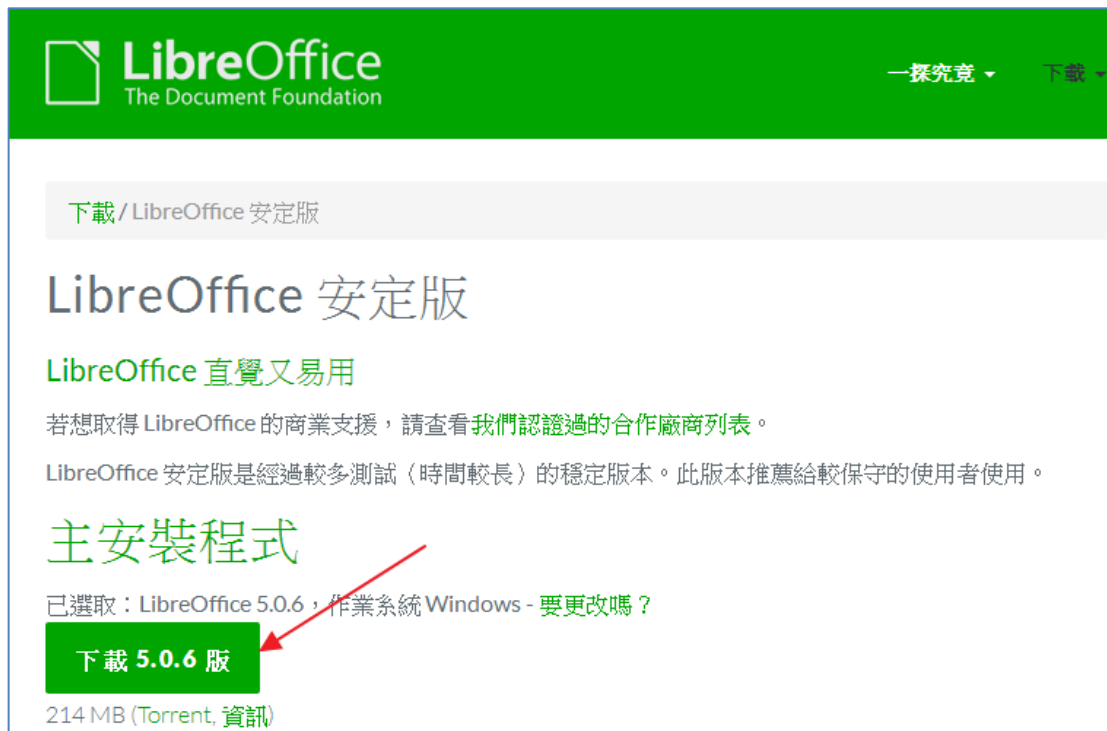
LibreOffice
The Document Foundation

一探究竟 ▾ 下載 ▾

下載 / LibreOffice 安定版

LibreOffice 安定版

LibreOffice 直覺又易用

若想取得 LibreOffice 的商業支援，請查看我們認證過的合作廠商列表。

LibreOffice 安定版是經過較多測試（時間較長）的穩定版本。此版本推薦給較保守的使用者使用。

主安裝程式

已選取：LibreOffice 5.0.6，作業系統 Windows - 要更改嗎？

下載 5.0.6 版

214 MB (Torrent, 資訊)